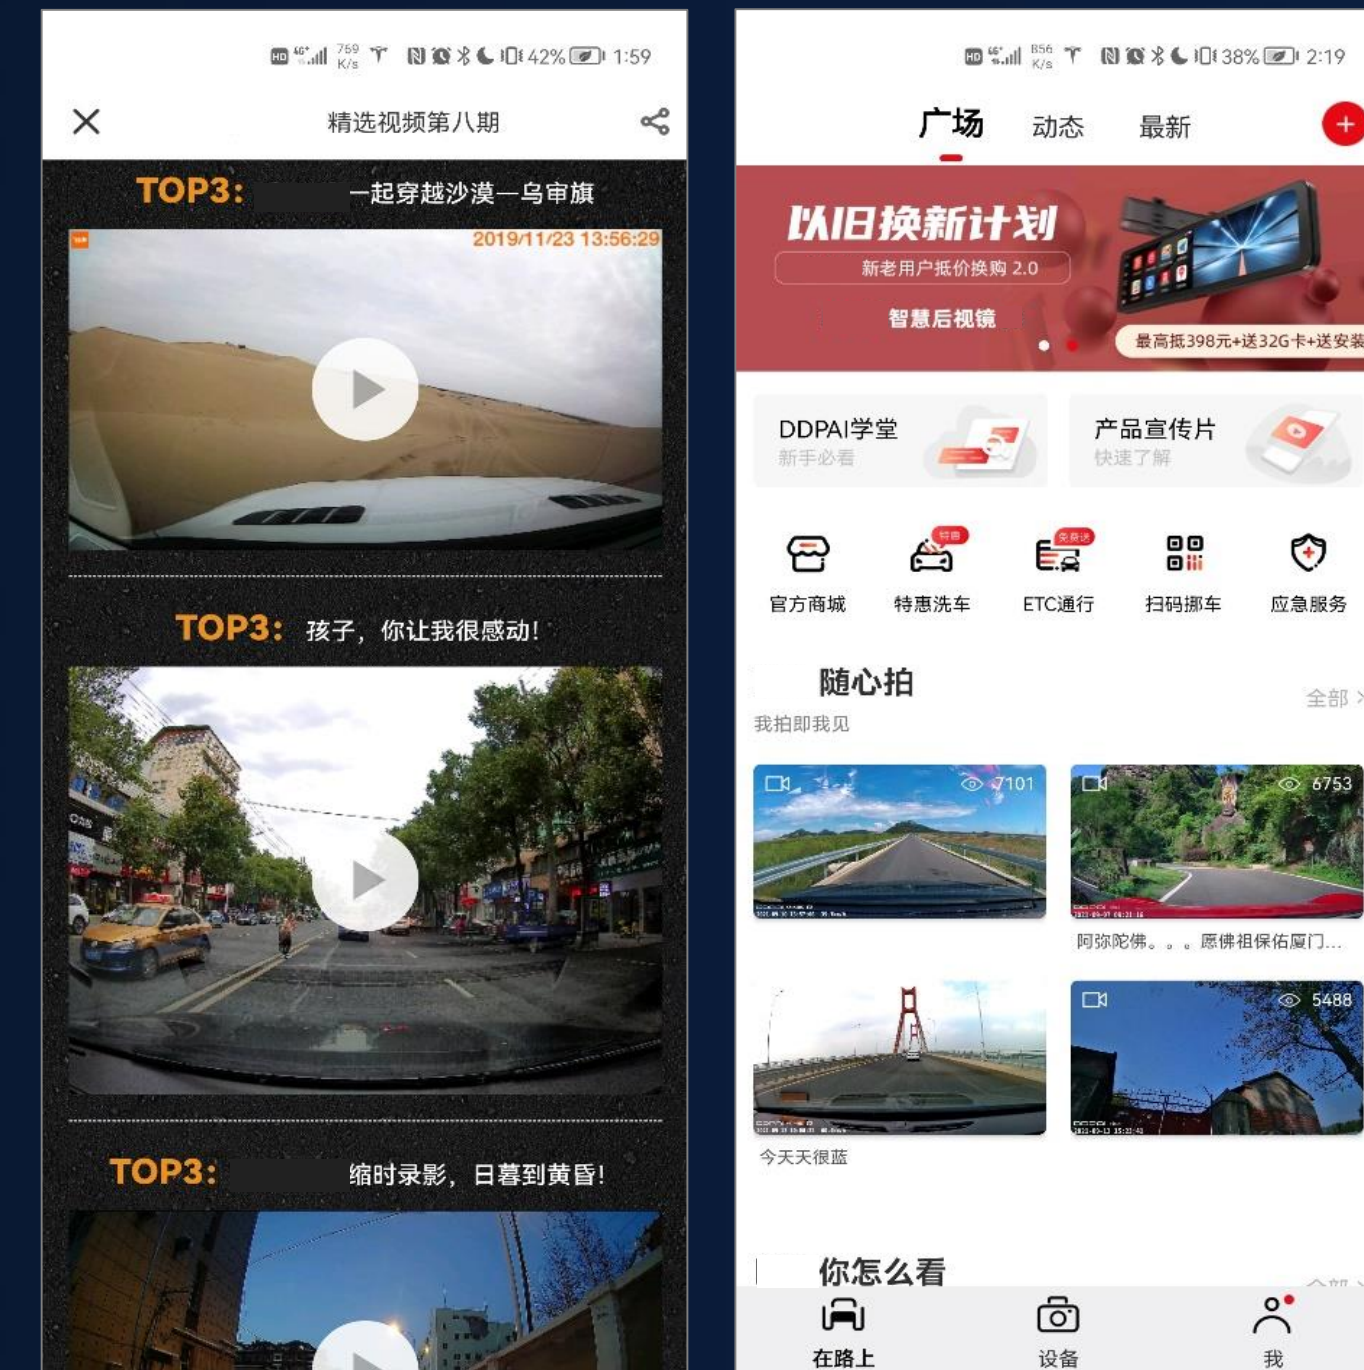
HD 4G 759 K/s 42% 1:59

精选视频第八期

TOP3: 一起穿越沙漠—乌审旗

2019/11/23 13:56:29

TOP3: 孩子，你让我很感动！

TOP3: 缩时录影，日暮到黄昏！

HD 4G 856 K/s 38% 2:19

广场 动态 最新

以旧换新计划
新老用户抵价换购 2.0
智慧后视镜
最高抵398元+送32G卡+送安装

DDPAI学堂
新手必看

产品宣传片
快速了解

特惠 免费送

官方商城 特惠洗车 ETC通行 扫码挪车 应急服务

随心拍
我拍即我见
全部 >

7101
6753
阿弥陀佛。。。愿佛祖保佑厦门...

5488
今天天很蓝

你怎么看

在路上 设备 我